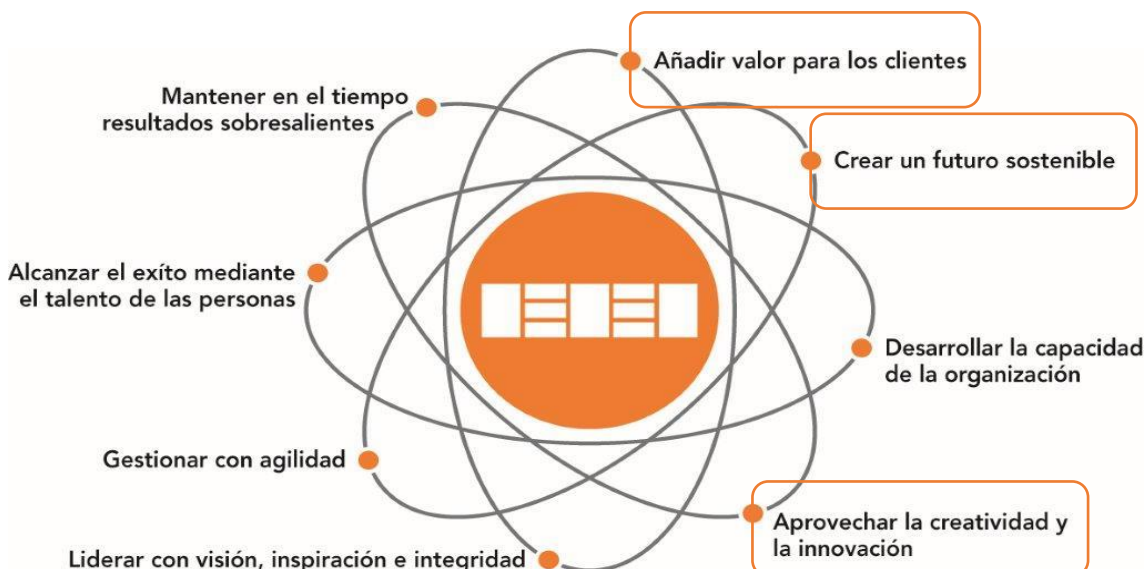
Añadir valor para los clientes

Mantener en el tiempo resultados sobresalientes

Crear un futuro sostenible

Alcanzar el exíto mediante el talento de las personas

Desarrollar la capacidad de la organización

Gestionar con agilidad

Aprovechar la creatividad y la innovación

Liderar con visión, inspiración e integridad